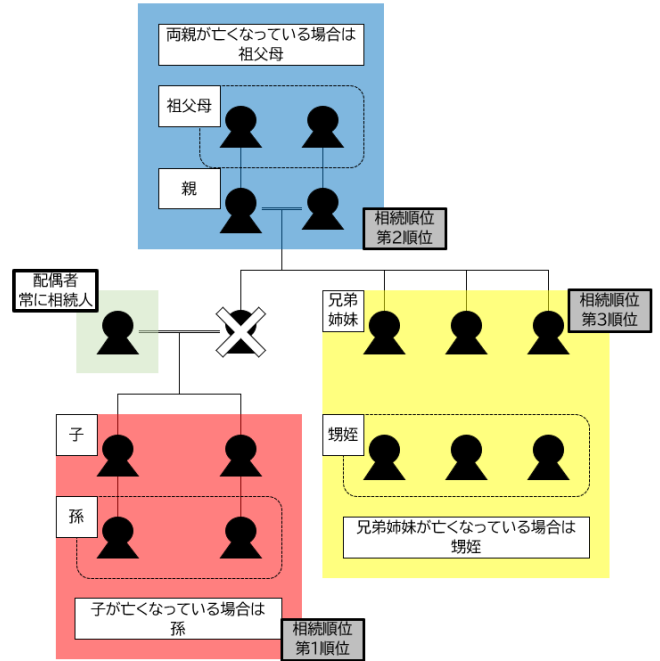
両親が亡くなっている場合は
祖父母

祖父母

親

相続順位
第2順位

配偶者
常に相続人

兄弟
姉妹

相続順位
第3順位

子

甥姪

孫

兄弟姉妹が亡くなっている場合は
甥姪

子が亡くなっている場合は
孫

相続順位
第1順位